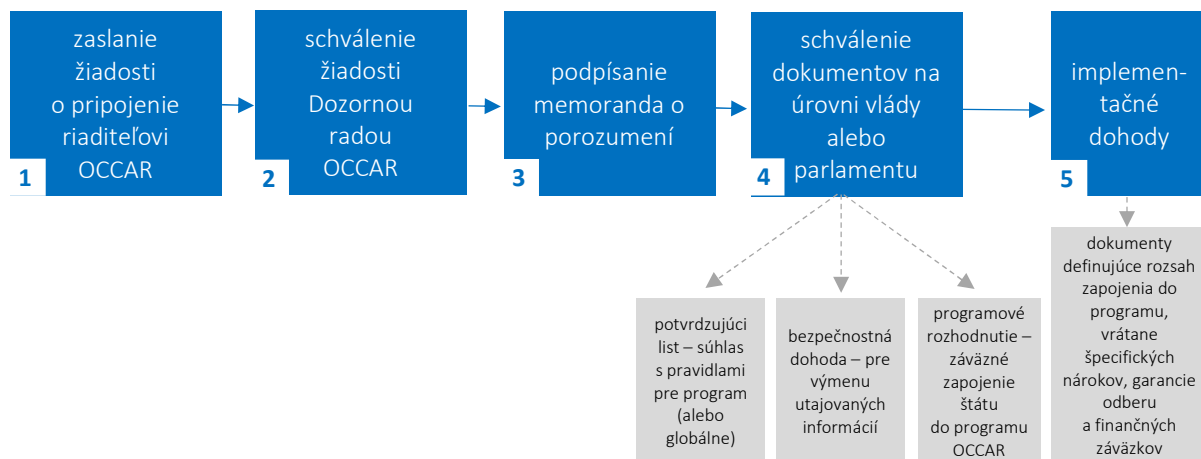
zaslanie žiadosti o pripojenie riaditeľovi OCCAR
1

schválenie žiadosti Dozornou radou OCCAR
2

podpísanie memoranda o porozumení
3

schválenie dokumentov na úrovni vlády alebo parlamentu
4

implementačné dohody
5

potvrdzujúci list – súhlas s pravidlami pre program (alebo globálne)

bezpečnostná dohoda – pre výmenu utajovaných informácií

programové rozhodnutie – záväzné zapojenie štátu do programu OCCAR

dokumenty definujúce rozsah zapojenia do programu, vrátane špecifických nárokov, garancie odberu a finančných záväzkov